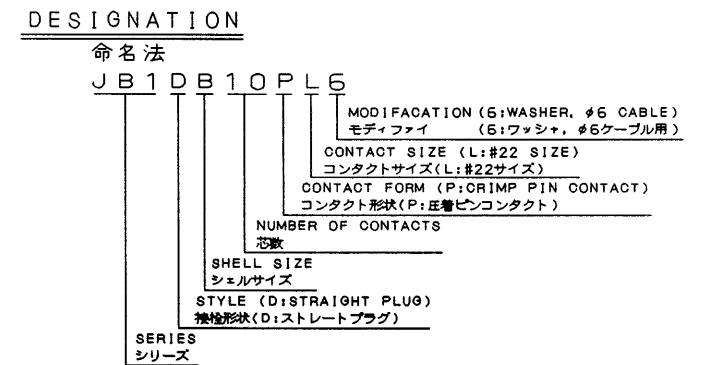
DESIGNATION

命名法

JB1DB10PL6

MODIFACATION (6:WASHER, $\phi$6 CABLE)
モディファイ (6:ワッシャ, $\phi$6ケーブル用)

CONTACT SIZE (L:#22 SIZE)
コンタクトサイズ(L:#22サイズ)

CONTACT FORM (P:CRIMP PIN CONTACT)
コンタクト形状(P:圧着ピンコンタクト)

NUMBER OF CONTACTS
芯数

SHELL SIZE
シェルサイズ

STYLE (D:STRAIGHT PLUG)
接栓形状(D:ストレートプラグ)

SERIES
シリーズ